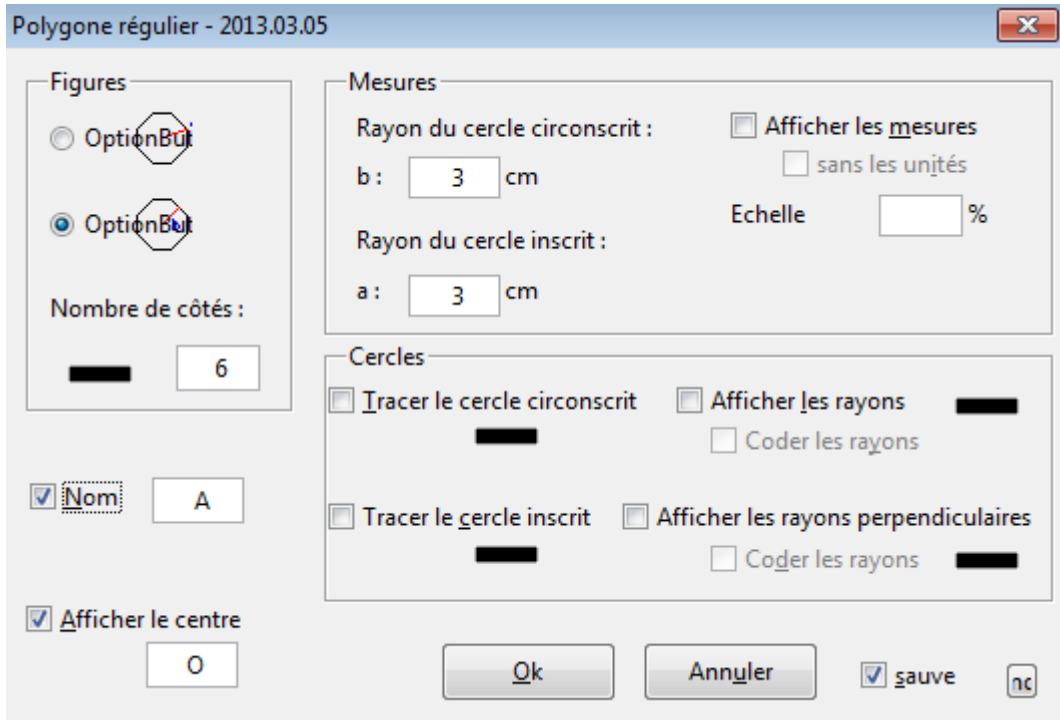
Polygone régulier - 2013.03.05

Figures

OptionBut

OptionBut

Nombre de côtés :

6

Nom A

Afficher le centre

O

Mesures

Rayon du cercle circonscrit :

b : 3 cm

Afficher les mesures

sans les unités

Echelle %

Rayon du cercle inscrit :

a : 3 cm

Cercles

Tracer le cercle circonscrit

Afficher les rayons

Coder les rayons

Tracer le cercle inscrit

Afficher les rayons perpendiculaires

Coder les rayons

Ok

Annuler

sauve

nc